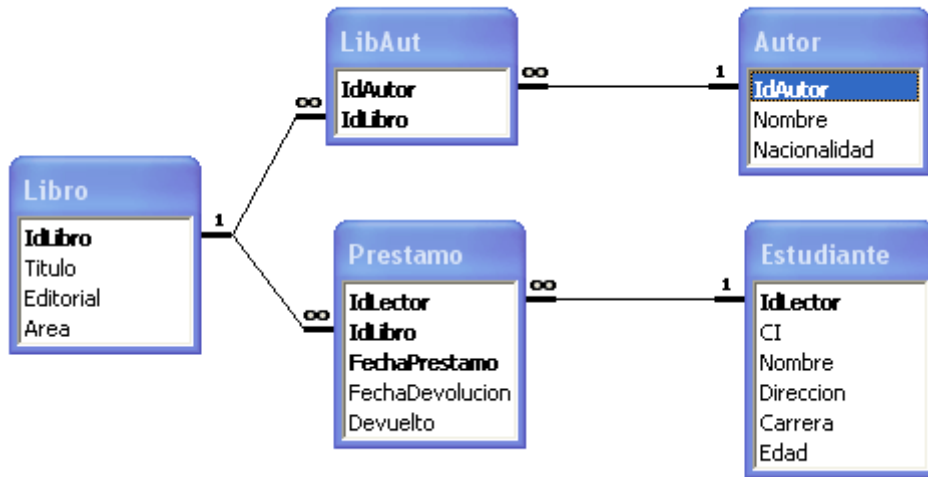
LibAut
IdAutor
IdLibro

Autor
IdAutor
Nombre
Nacionalidad

Libro
IdLibro
Titulo
Editorial
Area

Prestamo
IdLector
IdLibro
FechaPrestamo
FechaDevolucion
Devuelto

Estudiante
IdLector
CI
Nombre
Direccion
Carrera
Edad

∞ 1
1 ∞
∞ 1
∞